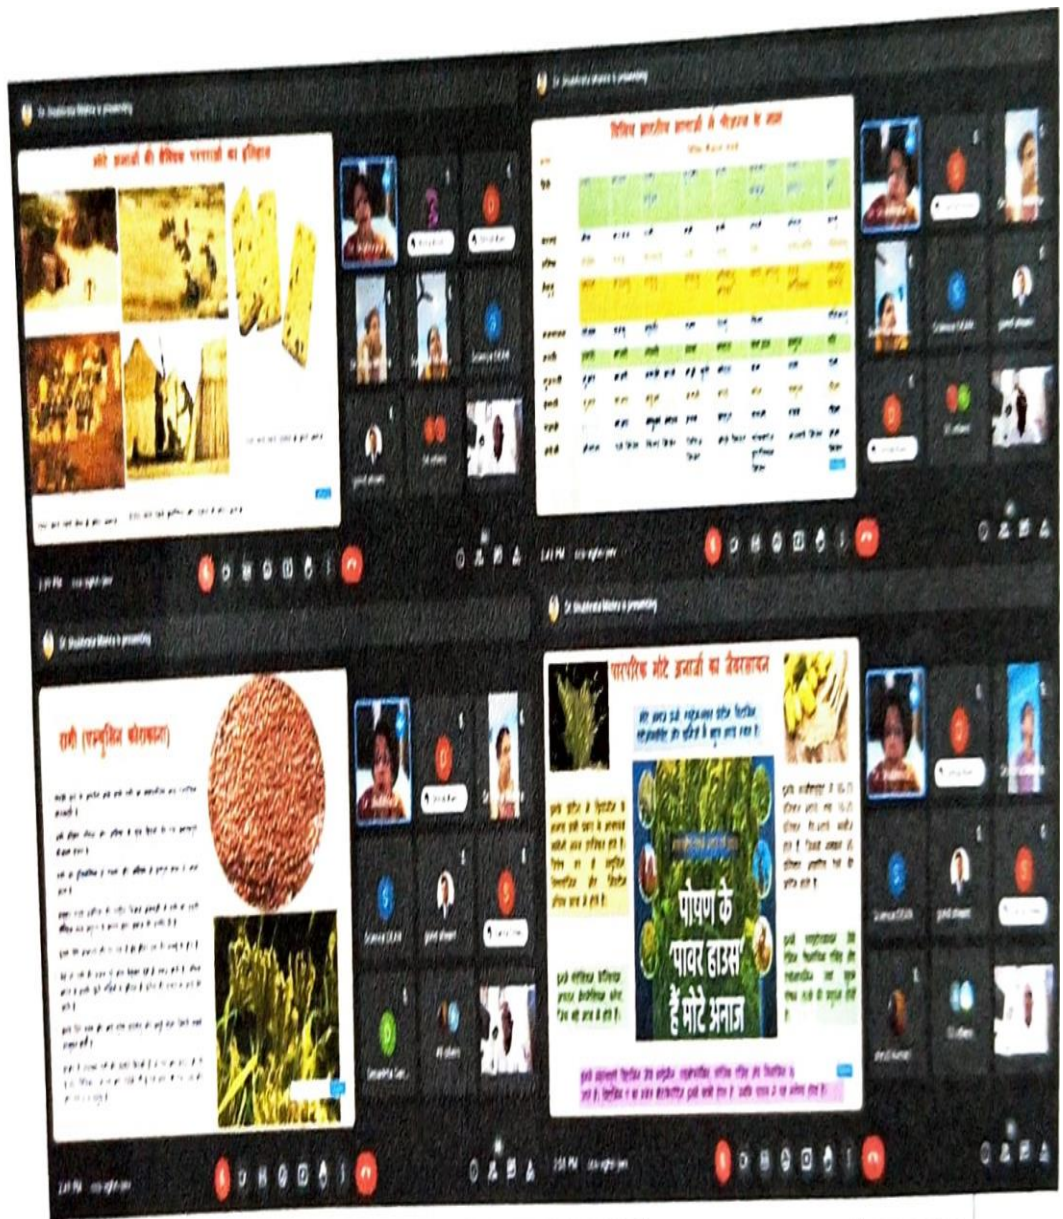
Dr. Shubhrata Mishra is presenting

मोटे अनाजों की वैदिक परम्पराओं का इतिहास

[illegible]

Dr. Shubhrata Mishra is presenting

विविध भारतीय अनाजों में पोषक तत्व

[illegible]

Dr. Shubhrata Mishra is presenting

रागी (पञ्चपूरित पोषकतत्व)

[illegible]

Dr. Shubhrata Mishra is presenting

पारंपरिक मोटे अनाजों का पोषणमान

पोषण के 'पावर हाउस' हैं मोटे अनाज

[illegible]